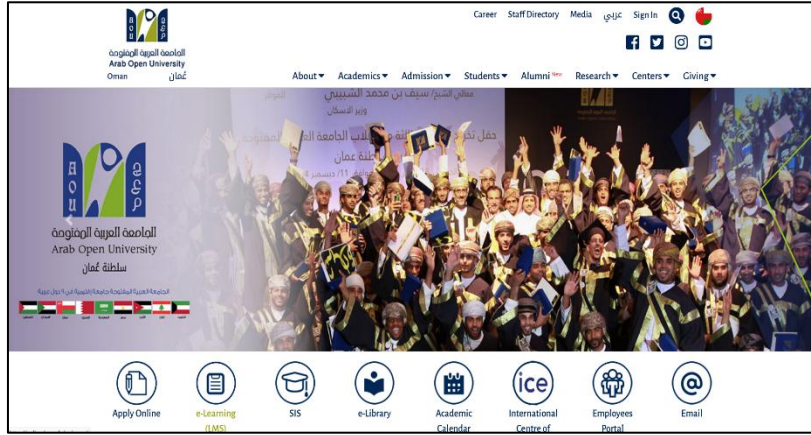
الجامعة العربية المفتوحة
Arab Open University
Oman عُمان

Career Staff Directory Media عربي Sign In

About ▾ Academics ▾ Admission ▾ Students ▾ Alumni New Research ▾ Centers ▾ Giving ▾

معالي الشيخ/ سيف بن محمد الشبيبي
وزير الإسكان

حفل تخرج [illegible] الجامعة العربية المفتوحة
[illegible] عمان
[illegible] 11 ديسمبر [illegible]

A O U
ع ع م
الجامعة العربية المفتوحة
Arab Open University
سلطنة عُمان
الجامعة العربية المفتوحة جامعة إقليمية في 9 دول عربية

Apply Online
e-Learning (LMS)
SIS
e-Library
Academic Calendar
ice
International Centre of
Employees Portal
Email